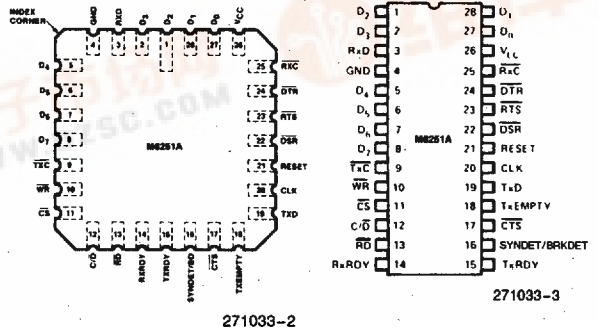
INDEX CORNER

GND RXD $D_3$ $D_2$ $D_1$ $D_0$ VCC
4 3 2 1 28 27 26

$D_4$ 5
$D_5$ 6
$D_6$ 7
$D_7$ 8
$\overline{TXC}$ 9
$\overline{WR}$ 10
$\overline{CS}$ 11

25 $\overline{RXC}$
24 $\overline{DTR}$
23 $\overline{RTS}$
22 $\overline{DSR}$
21 RESET
20 CLK
19 TXD

M8251A

12 13 14 15 16 17 18
C/$\overline{D}$ $\overline{RD}$ RXRDY TXRDY SYNDET/BD $\overline{CTS}$ TXEMPTY

271033-2

| | | | |
|---|---|---|---|
| $D_2$ | 1 | 28 | $D_1$ |
| $D_3$ | 2 | 27 | $D_0$ |
| RxD | 3 | 26 | $V_{CC}$ |
| GND | 4 | 25 | $\overline{RxC}$ |
| $D_4$ | 5 | 24 | $\overline{DTR}$ |
| $D_5$ | 6 | 23 | $\overline{RTS}$ |
| $D_6$ | 7 | 22 | $\overline{DSR}$ |
| $D_7$ | 8 | 21 | RESET |
| $\overline{TxC}$ | 9 | 20 | CLK |
| $\overline{WR}$ | 10 | 19 | TxD |
| $\overline{CS}$ | 11 | 18 | TxEMPTY |
| C/$\overline{D}$ | 12 | 17 | $\overline{CTS}$ |
| $\overline{RD}$ | 13 | 16 | SYNDET/BRKDET |
| RxRDY | 14 | 15 | TxRDY |

M8251A

271033-3